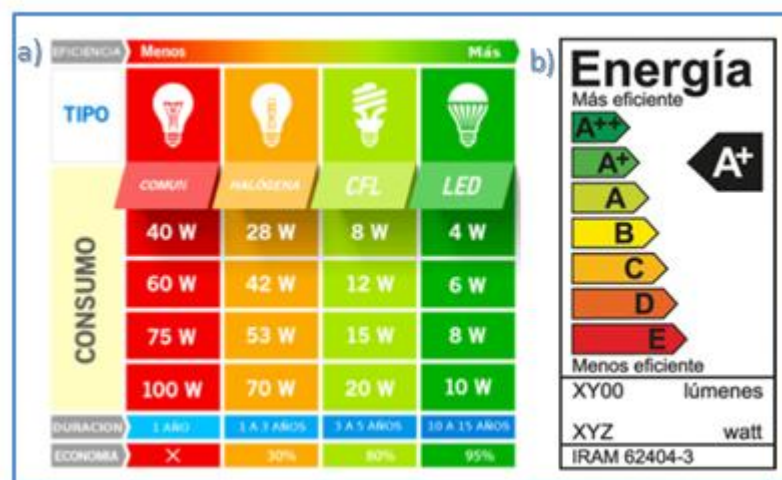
a)

EFICIENCIA Menos Más

| TIPO | COMUN | HALOGENA | CFL | LED |
|---|---|---|---|---|
| CONSUMO | 40 W | 28 W | 8 W | 4 W |
| | 60 W | 42 W | 12 W | 6 W |
| | 75 W | 53 W | 15 W | 8 W |
| | 100 W | 70 W | 20 W | 10 W |
| DURACION | 1 AÑO | 1 A 3 AÑOS | 3 A 5 AÑOS | 10 A 15 AÑOS |
| ECONOMIA | × | 30% | 80% | 95% |

b)

Energía
Más eficiente
A++
A+
A
B
C
D
E
A+
Menos eficiente
XY00 lúmenes
XYZ watt
IRAM 62404-3